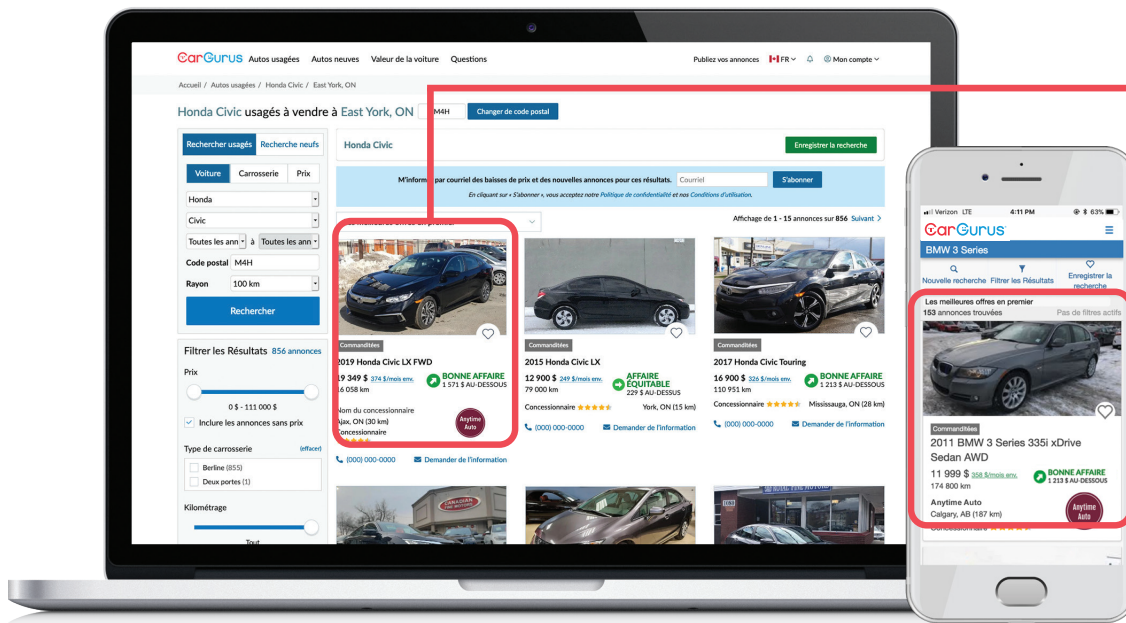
CarGurus Autos usagées Autos neuves Valeur de la voiture Questions

Publiez vos annonces FR Mon compte

Accueil / Autos usagées / Honda Civic / East York, ON

Honda Civic usagés à vendre à East York, ON M4H Changer de code postal

Rechercher usagés Recherche neufs

Voiture Carrosserie Prix

Honda

Civic

Toutes les ann à Toutes les ann

Code postal M4H

Rayon 100 km

Rechercher

Filtrer les Résultats 856 annonces

Prix

0 $ - 111 000 $

Inclure les annonces sans prix

Type de carrosserie (effacer)

Berline (855)

Deux portes (1)

Kilométrage

Tout

Honda Civic

Enregistrer la recherche

M'informer par courriel des baisses de prix et des nouvelles annonces pour ces résultats. Courriel S'abonner

En cliquant sur « S'abonner », vous acceptez notre Politique de confidentialité et nos Conditions d'utilisation.

Affichage de 1 - 15 annonces sur 856 Suivant

Commanditées

2019 Honda Civic LX FWD

19 349 $ 374 $/mois env.

16 058 km

BONNE AFFAIRE 1 571 $ AU-DESSOUS

Nom du concessionnaire

Ajax, ON (30 km)

Concessionnaire

Anytime Auto

(000) 000-0000 Demander de l'information

Commanditées

2015 Honda Civic LX

12 900 $ 249 $/mois env.

79 000 km

AFFAIRE ÉQUITABLE 229 $ AU-DESSUS

Concessionnaire York, ON (15 km)

(000) 000-0000 Demander de l'information

Commanditées

2017 Honda Civic Touring

16 900 $ 326 $/mois env.

110 951 km

BONNE AFFAIRE 1 213 $ AU-DESSOUS

Concessionnaire Mississauga, ON (28 km)

(000) 000-0000 Demander de l'information

Verizon LTE 4:11 PM 63%

CarGurus

BMW 3 Series

Nouvelle recherche Filtrer les Résultats Enregistrer la recherche

Les meilleures offres en premier

153 annonces trouvées Pas de filtres actifs

Commanditées

2011 BMW 3 Series 335i xDrive Sedan AWD

11 999 $ 358 $/mois env.

174 800 km

BONNE AFFAIRE 1 213 $ AU-DESSOUS

Anytime Auto

Calgary, AB (187 km)

Anytime Auto

Concessionnaire